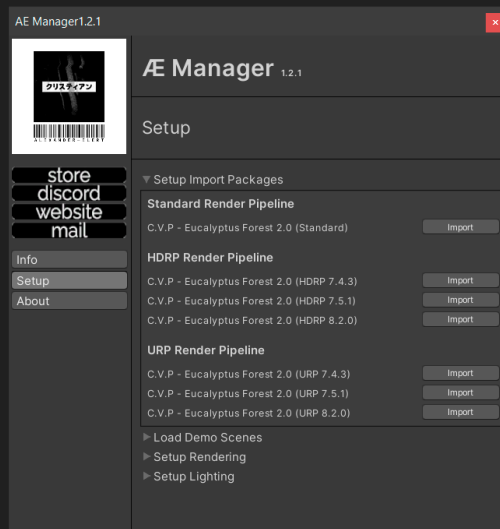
AE Manager1.2.1

クリスティアン

ALEXANDER-CLERY

store
discord
website
mail

Info
Setup
About

Æ Manager 1.2.1

Setup

▼ Setup Import Packages

Standard Render Pipeline
C.V.P - Eucalyptus Forest 2.0 (Standard) Import

HDRP Render Pipeline
C.V.P - Eucalyptus Forest 2.0 (HDRP 7.4.3) Import
C.V.P - Eucalyptus Forest 2.0 (HDRP 7.5.1) Import
C.V.P - Eucalyptus Forest 2.0 (HDRP 8.2.0) Import

URP Render Pipeline
C.V.P - Eucalyptus Forest 2.0 (URP 7.4.3) Import
C.V.P - Eucalyptus Forest 2.0 (URP 7.5.1) Import
C.V.P - Eucalyptus Forest 2.0 (URP 8.2.0) Import

▶ Load Demo Scenes
▶ Setup Rendering
▶ Setup Lighting